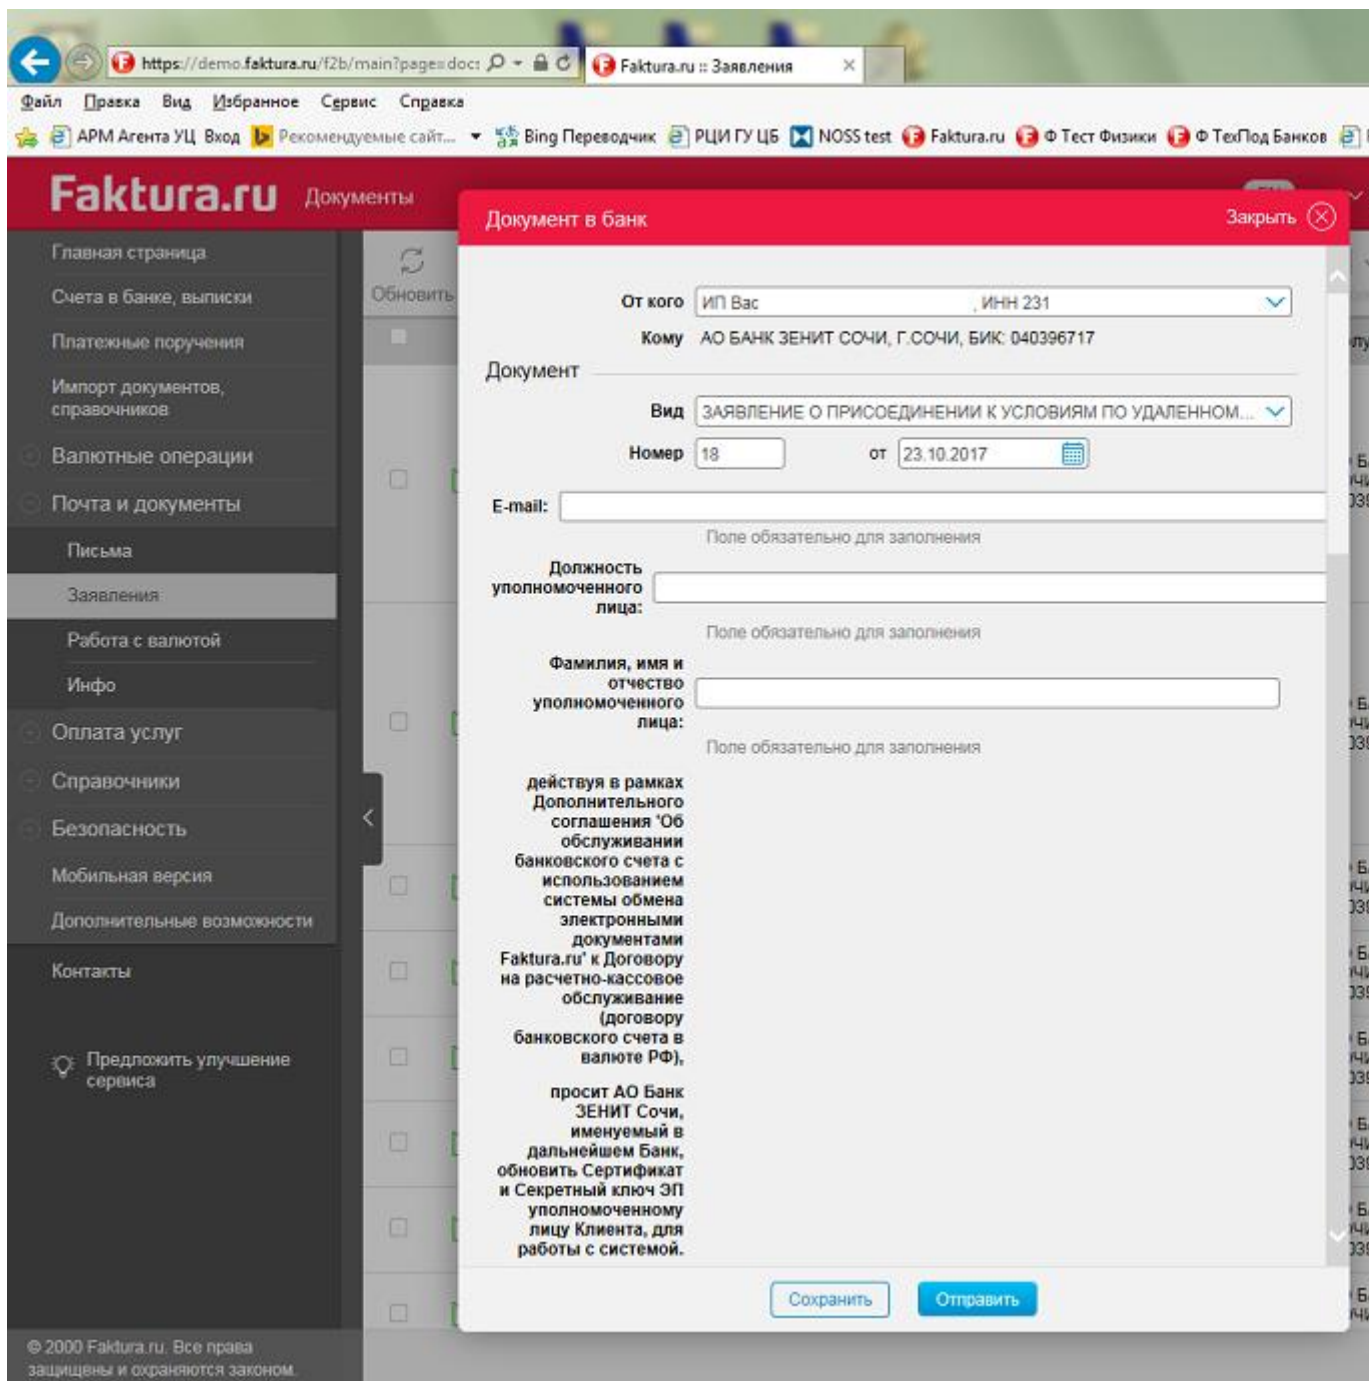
https://demo.faktura.ru/f2b/main?page=doc
Faktura.ru :: Заявления

Файл Правка Вид Избранное Сервис Справка

АРМ Агента УЦ Вход Рекомендуемые сайт... Bing Переводчик РЦИ ГУ ЦБ NOSS test Faktura.ru Ф Тест Физики Ф ТехПод Банков

Faktura.ru Документы

Главная страница
Счета в банке, выписки
Платежные поручения
Импорт документов, справочников
Валютные операции
Почта и документы
Письма
Заявления
Работа с валютой
Инфо
Оплата услуг
Справочники
Безопасность
Мобильная версия
Дополнительные возможности
Контакты

Предложить улучшение сервиса

© 2000 Faktura.ru. Все права защищены и охраняются законом.

Обновить

Документ в банк
Закрыть

От кого ИП Вас , ИНН 231
Кому АО БАНК ЗЕНИТ СОЧИ, Г.СОЧИ, БИК: 040396717

Документ

Вид ЗАЯВЛЕНИЕ О ПРИСОЕДИНЕНИИ К УСЛОВИЯМ ПО УДАЛЕННОМ...
Номер 18 от 23.10.2017

E-mail:
Поле обязательно для заполнения

Должность уполномоченного лица:
Поле обязательно для заполнения

Фамилия, имя и отчество уполномоченного лица:
Поле обязательно для заполнения

действуя в рамках Дополнительного соглашения 'Об обслуживании банковского счета с использованием системы обмена электронными документами Faktura.ru' к Договору на расчетно-кассовое обслуживание (договору банковского счета в валюте РФ),

просит АО Банк ЗЕНИТ Сочи, именуемый в дальнейшем Банк, обновить Сертификат и Секретный ключ ЭП уполномоченному лицу Клиента, для работы с системой.

Сохранить Отправить